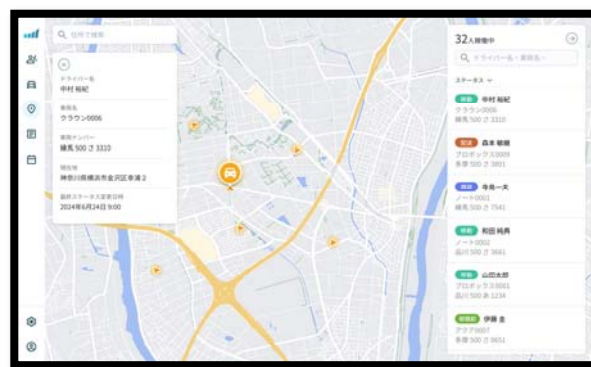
Q 住所で検索

ドライバー名
中村 裕紀

車両名
クラウン0006

車両ナンバー
練馬 500 さ 3310

現在地
神奈川県横浜市金沢区幸浦 2

最終ステータス更新日時
2024年6月24日 9:00

32人稼働中

Q ドライバー名・車両名・

ステータス

移動 中村 裕紀
クラウン0006
練馬 500 さ 3310

配達 森本 敏樹
プロボックス0009
練馬 500 さ 0001

移動 寺島 一夫
ノート0001
練馬 500 さ 7541

移動 和田 純典
ノート0002
品川 500 さ 0661

移動 山田太郎
プロボックス0001
品川 500 あ 1234

荷積中 伊藤 圭
アクア0007
多摩 500 さ 0651